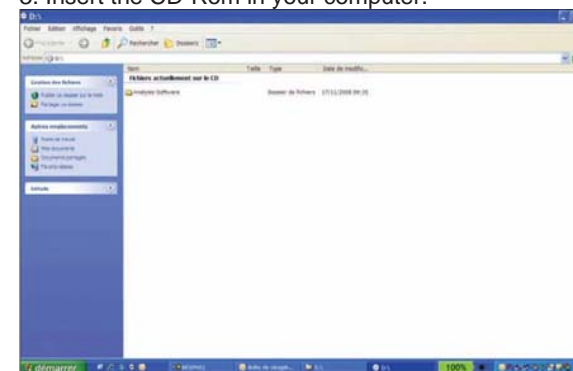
3. Insert the CD-Rom in your computer.

D:\

Fichier Edition Affichage Favoris Outils ?

Précédente Rechercher Dossiers

Adresse D:\

Gestion des fichiers

Publier ce dossier sur le Web

Partager ce dossier

Autres emplacements

Poste de travail

Mes documents

Documents partagés

Favoris réseau

Détails

Nom Taille Type Date de modific...

Fichiers actuellement sur le CD

Analyzer Software Dossier de fichiers 17/11/2008 09:35

démarrer

100%